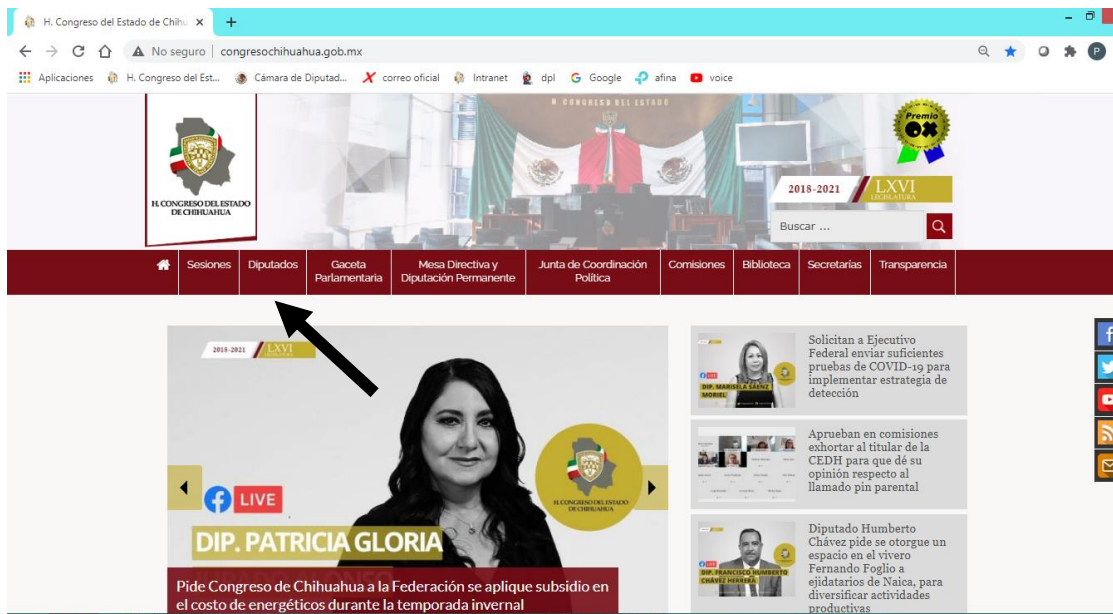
H. Congreso del Estado de Chihu ×
+
No seguro | congresochihuahua.gob.mx
Aplicaciones H. Congreso del Est... Cámara de Diputad... correo oficial Intranet dpl Google afina voice

H. CONGRESO DEL ESTADO DE CHIHUAHUA

H. CONGRESO DEL ESTADO

Premio OX

2018-2021 LXVI LEGISLATURA

Buscar ...

Sesiones
Diputados
Gaceta Parlamentaria
Mesa Directiva y Diputación Permanente
Junta de Coordinación Política
Comisiones
Biblioteca
Secretarías
Transparencia

2018-2021 LXVI

H. CONGRESO DEL ESTADO DE CHIHUAHUA

LIVE

DIP. PATRICIA GLORIA

Pide Congreso de Chihuahua a la Federación se aplique subsidio en el costo de energéticos durante la temporada invernal

LIVE DIP. MARISELA SÁENZ MORIEL

Solicitan a Ejecutivo Federal enviar suficientes pruebas de COVID-19 para implementar estrategia de detección

Aprueban en comisiones exhortar al titular de la CEDH para que dé su opinión respecto al llamado pin parental

LIVE DIP. FRANCISCO HUMBERTO CHÁVEZ HERRERA

Diputado Humberto Chávez pide se otorgue un espacio en el vivero Fernando Foglio a ejidatarios de Naica, para diversificar actividades productivas